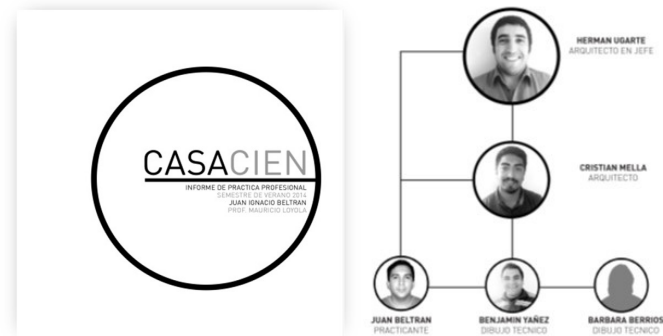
CASACIEN
INFORME DE PRACTICA PROFESIONAL
SEMESTRE DE VERANO 2014
JUAN IGNACIO BELTRAN
PROF. MAURICIO LOYOLA

HERMAN UGARTE
ARQUITECTO EN JEFE

CRISTIAN MELLA
ARQUITECTO

JUAN BELTRAN
PRACTICANTE

BENJAMIN YAÑEZ
DIBUJO TECNICO

BARBARA BERRIOS
DIBUJO TECNICO